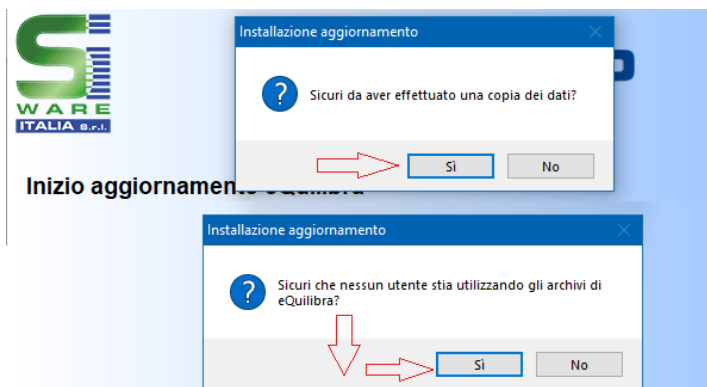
WARE
ITALIA S.r.l.

Installazione aggiornamento

Sicuri da aver effettuato una copia dei dati?

Sì

No

Inizio aggiornamento eQuilibra

Installazione aggiornamento

Sicuri che nessun utente stia utilizzando gli archivi di eQuilibra?

Sì

No